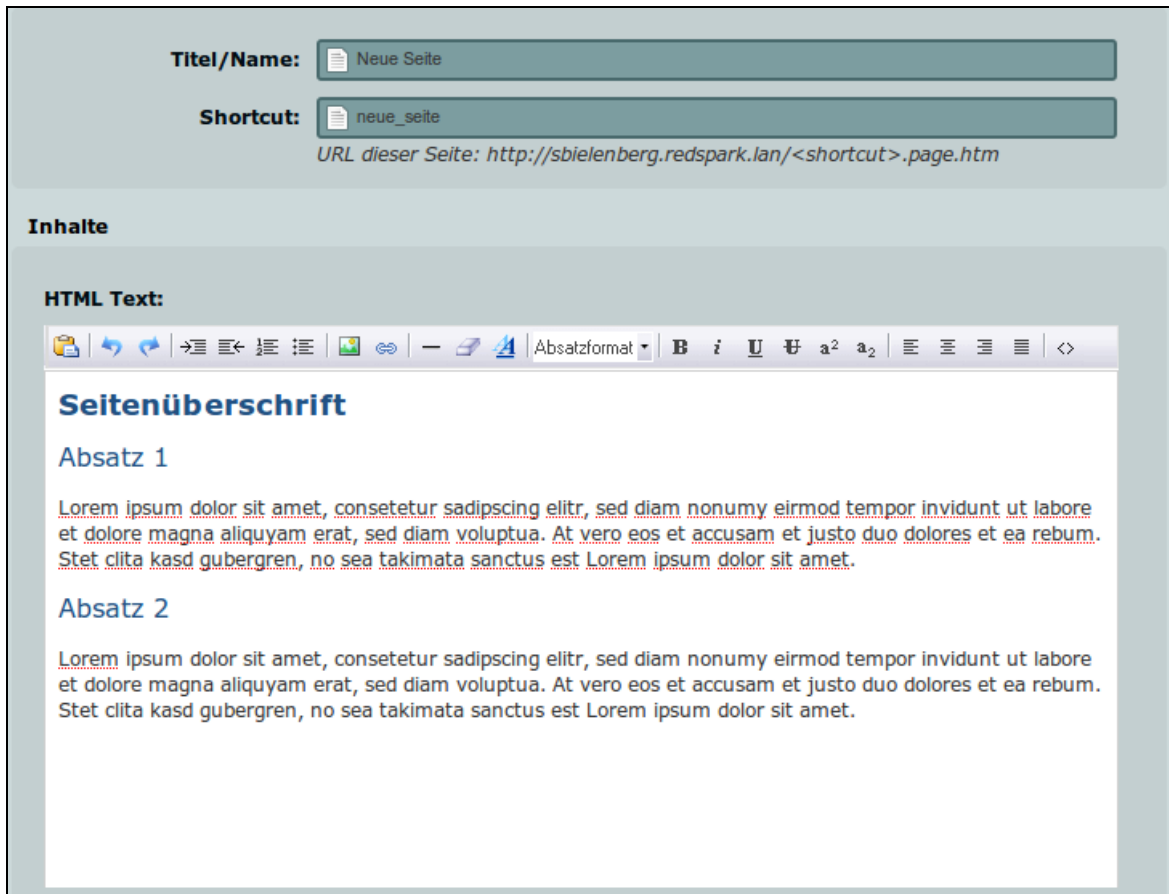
Titel/Name: Neue Seite

Shortcut: neue_seite

URL dieser Seite: http://sbielenberg.redspark.lan/<shortcut>.page.htm

Inhalte

HTML Text:

Absatzformat B i U T a² a₂ <>

Seitenüberschrift

Absatz 1

Lorem ipsum dolor sit amet, consetetur sadipscing elitr, sed diam nonumy eirmod tempor invidunt ut labore et dolore magna aliquyam erat, sed diam voluptua. At vero eos et accusam et justo duo dolores et ea rebum. Stet clita kasd gubergren, no sea takimata sanctus est Lorem ipsum dolor sit amet.

Absatz 2

Lorem ipsum dolor sit amet, consetetur sadipscing elitr, sed diam nonumy eirmod tempor invidunt ut labore et dolore magna aliquyam erat, sed diam voluptua. At vero eos et accusam et justo duo dolores et ea rebum. Stet clita kasd gubergren, no sea takimata sanctus est Lorem ipsum dolor sit amet.